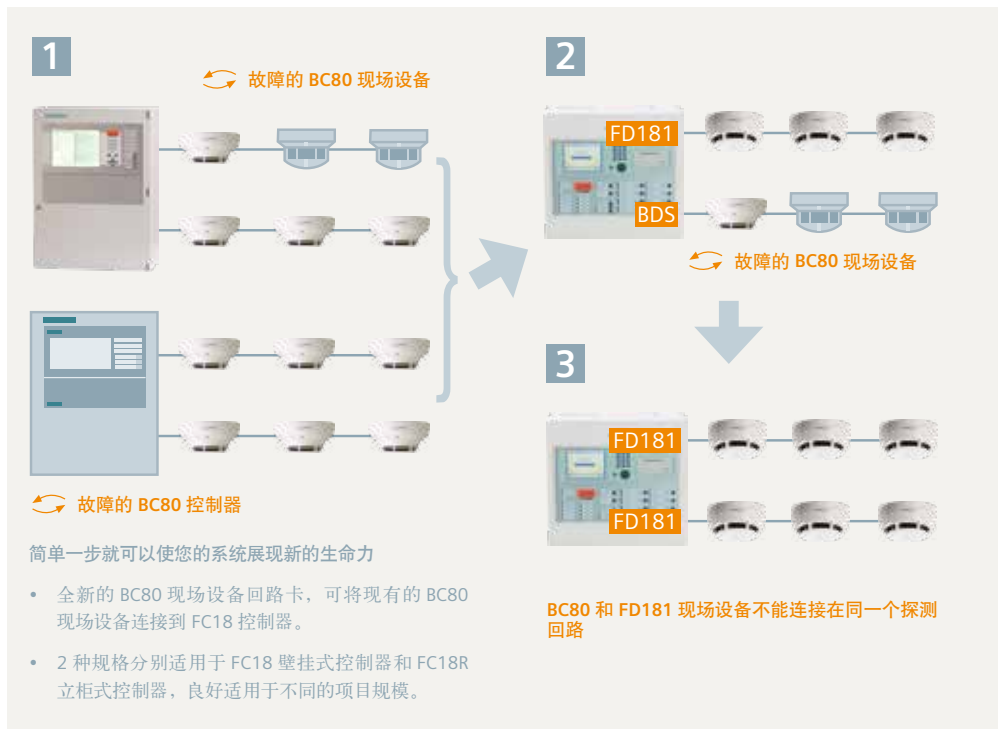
1

故障的 BC80 现场设备

故障的 BC80 控制器

简单一步就可以使您的系统展现新的生命力

• 全新的 BC80 现场设备回路卡，可将现有的 BC80 现场设备连接到 FC18 控制器。

• 2 种规格分别适用于 FC18 壁挂式控制器和 FC18R 立柜式控制器，良好适用于不同的项目规模。

2

FD181

BDS

故障的 BC80 现场设备

3

FD181

FD181

BC80 和 FD181 现场设备不能连接在同一个探测回路